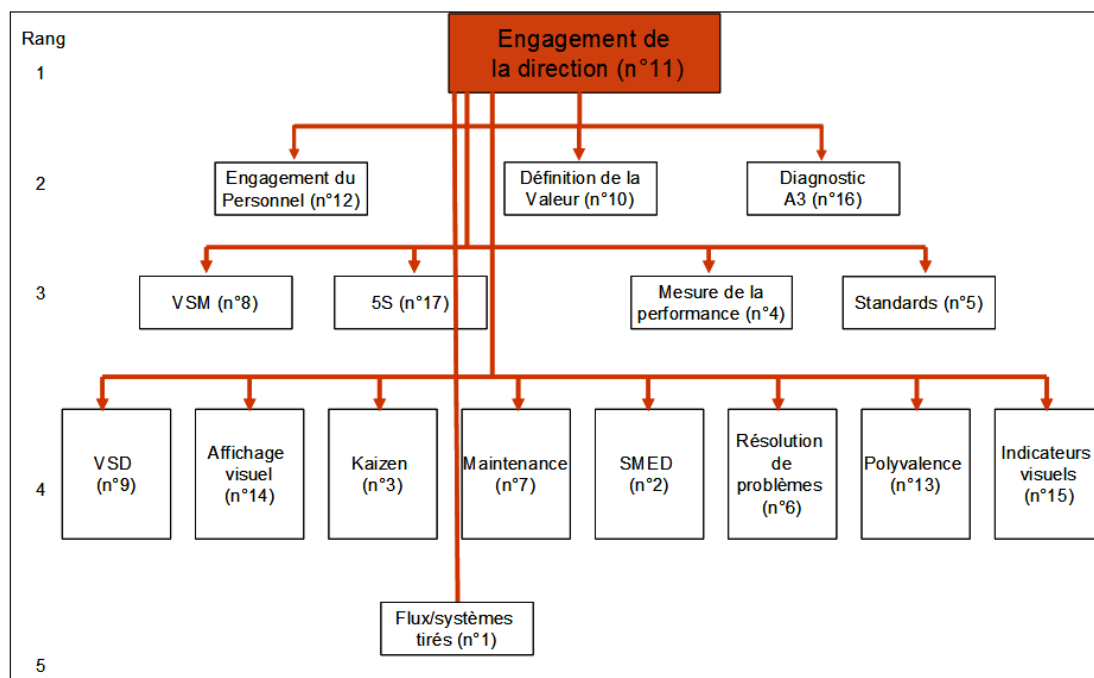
Rang

1

Engagement de la direction (n°11)

2

Engagement du Personnel (n°12)

Définition de la Valeur (n°10)

Diagnostic A3 (n°16)

3

VSM (n°8)

5S (n°17)

Mesure de la performance (n°4)

Standards (n°5)

4

VSD (n°9)

Affichage visuel (n°14)

Kaizen (n°3)

Maintenance (n°7)

SMED (n°2)

Résolution de problèmes (n°6)

Polyvalence (n°13)

Indicateurs visuels (n°15)

Flux/systèmes tirés (n°1)

5